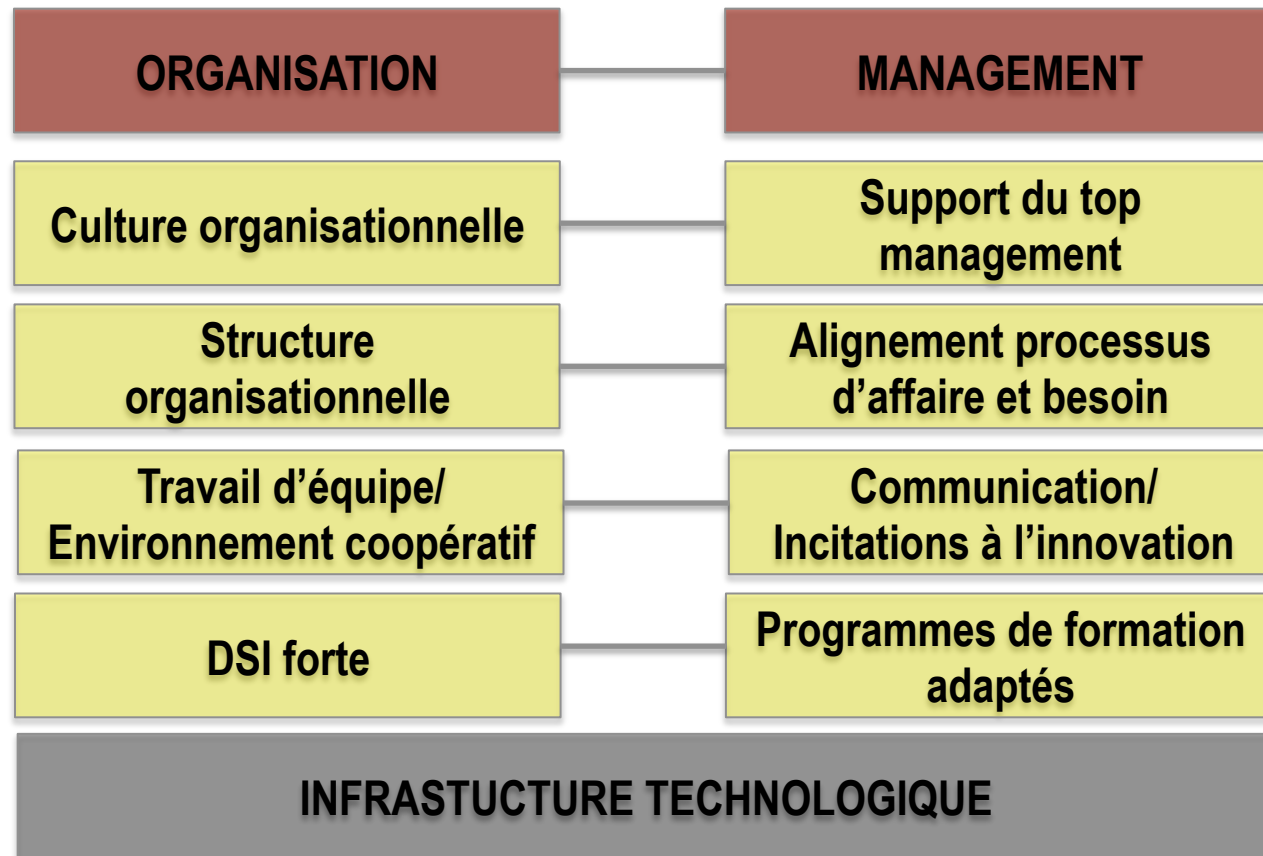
ORGANISATION

MANAGEMENT

Culture organisationnelle

Support du top management

Structure organisationnelle

Alignement processus d’affaire et besoin

Travail d’équipe/ Environnement coopératif

Communication/ Incitations à l’innovation

DSI forte

Programmes de formation adaptés

INFRASTUCTURE TECHNOLOGIQUE